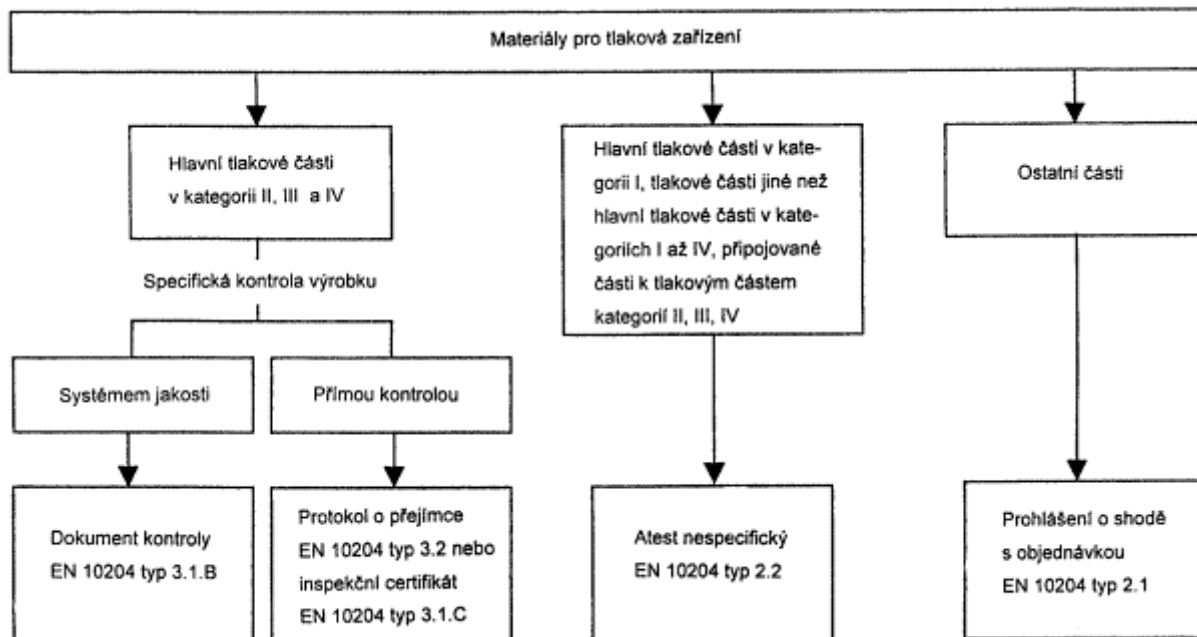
Materiály pro tlaková zařízení

Hlavní tlakové části v kategorii II, III a IV

Specifická kontrola výrobku

Systémem jakosti

Přímou kontrolou

Dokument kontroly EN 10204 typ 3.1.B

Protokol o přejímce EN 10204 typ 3.2 nebo inspekční certifikát EN 10204 typ 3.1.C

Hlavní tlakové části v kategorii I, tlakové části jiné než hlavní tlakové části v kategoriích I až IV, připojované části k tlakovým částem kategorií II, III, IV

Atest nespecifický EN 10204 typ 2.2

Ostatní části

Prohlášení o shodě s objednávkou EN 10204 typ 2.1